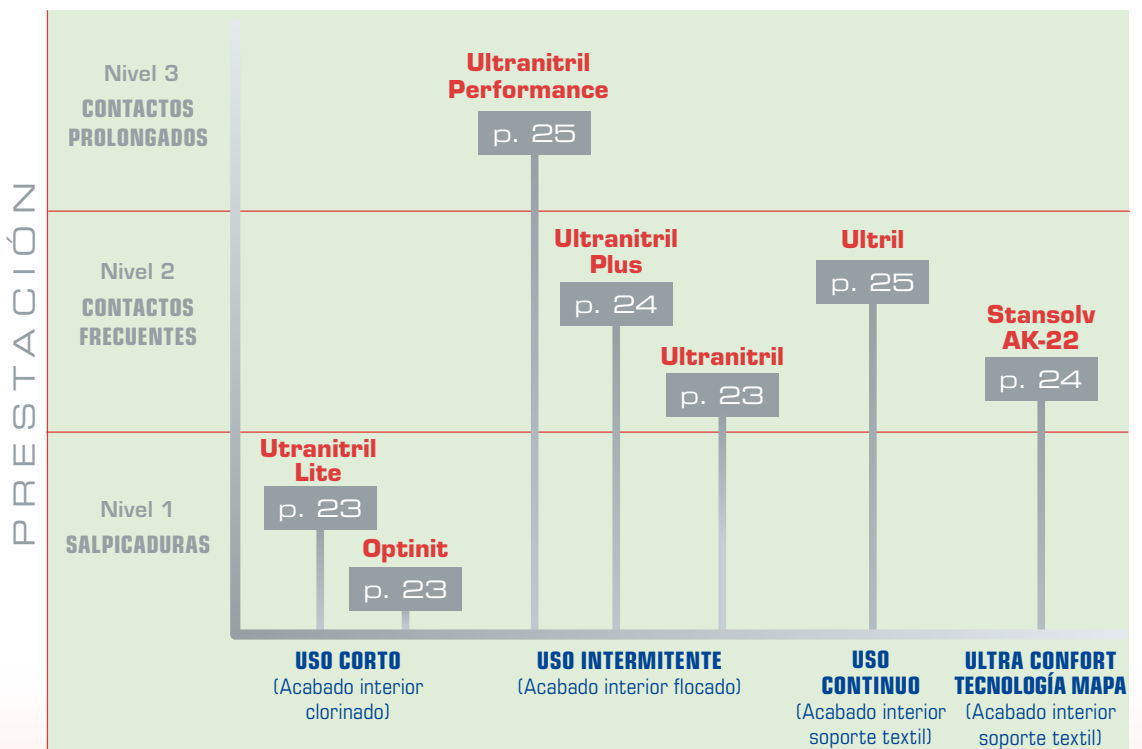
PRESTACIÓN

Nivel 3
CONTACTOS PROLONGADOS

Nivel 2
CONTACTOS FRECUENTES

Nivel 1
SALPICADURAS

Ultranitril Performance
p. 25

Ultranitril Plus
p. 24

Ultril
p. 25

Ultranitril
p. 23

Stansolv AK-22
p. 24

Utranitril Lite
p. 23

Optinit
p. 23

USO CORTO
(Acabado interior clorinado)

USO INTERMITENTE
(Acabado interior flocado)

USO CONTINUO
(Acabado interior soporte textil)

ULTRA CONFORT TECNOLOGÍA MAPA
(Acabado interior soporte textil)